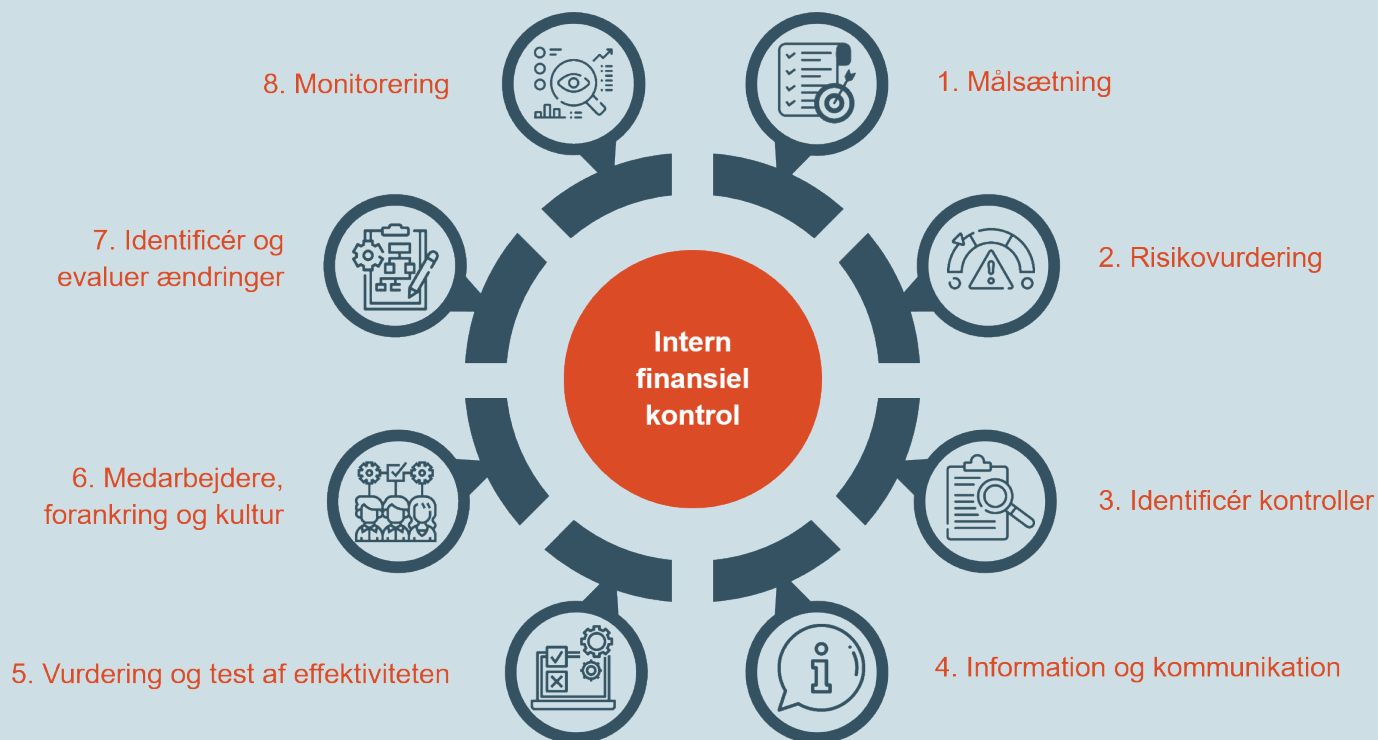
8. Monitorering

1. Målsætning

7. Identificér og evaluer ændringer

2. Risikovurdering

Intern finansiel kontrol

6. Medarbejdere, forankring og kultur

3. Identificér kontroller

5. Vurdering og test af effektiviteten

4. Information og kommunikation